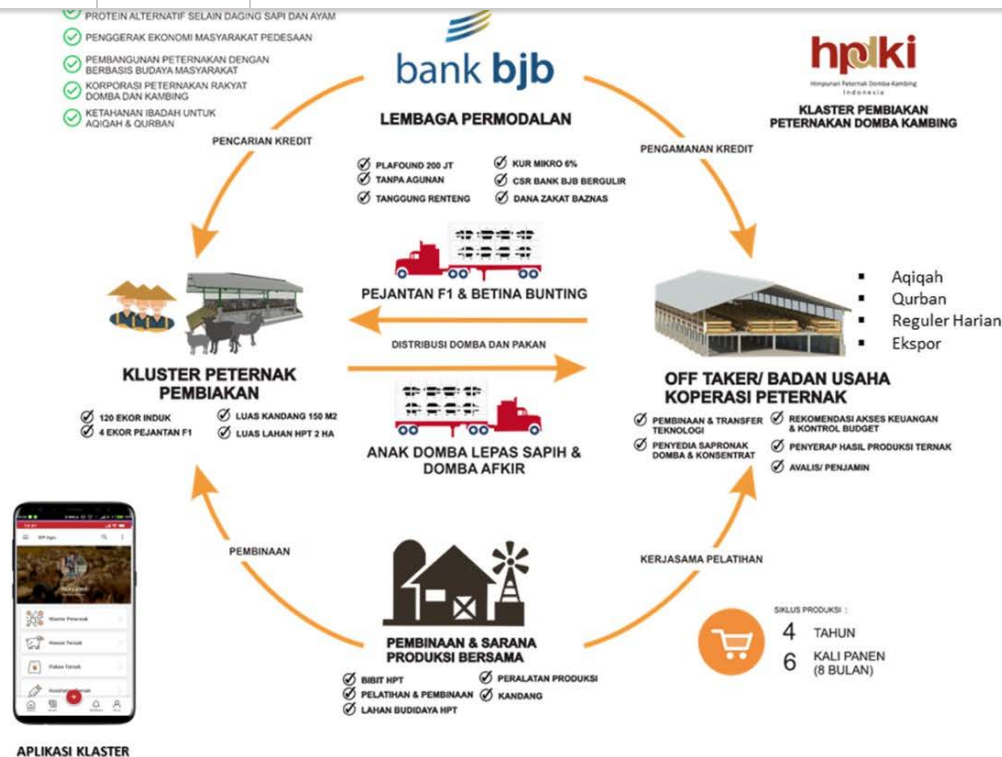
PROTEIN ALTERNATIF SELAIN DAGING SAPI DAN AYAM
PENGGERAK EKONOMI MASYARAKAT PEDESAAN
PEMBANGUNAN PETERNAKAN DENGAN BERBASIS BUDAYA MASYARAKAT
KORPORASI PETERNAKAN RAKYAT DOMBA DAN KAMBING
KETAHANAN IBADAH UNTUK AQIQAH & QURBAN

bank bjb

LEMBAGA PERMODALAN

hpdki
Himpunan Peternak Domba Kambing Indonesia

KLASTER PEMBIAKAN PETERNAKAN DOMBA KAMBING

PENCARIAN KREDIT

PENGAMANAN KREDIT

PLAFOUND 200 JT
TANPA AGUNAN
TANGGUNG RENTENG
KUR MIKRO 6%
CSR BANK BJB BERGULIR
DANA ZAKAT BAZNAS

PEJANTAN F1 & BETINA BUNTING

Aqiqah
Qurban
Reguler Harian
Ekspor

DISTRIBUSI DOMBA DAN PAKAN

KLUSTER PETERNAK PEMBIAKAN

120 EKOR INDUK
4 EKOR PEJANTAN F1
LUAS KANDANG 150 M2
LUAS LAHAN HPT 2 HA

ANAK DOMBA LEPAS SAPIH & DOMBA AFKIR

OFF TAKER/ BADAN USAHA KOPERASI PETERNAK

PEMBINAAN & TRANSFER TEKNOLOGI
PENYEDIA SAPRONAK DOMBA & KONSENTRAT
REKOMENDASI AKSES KEUANGAN & KONTROL BUDGET
PENYERAP HASIL PRODUKSI TERNAK
AVALIS/ PENJAMIN

PEMBINAAN

KERJASAMA PELATIHAN

Klaster Peternak
Hewan Ternak
Pakan Ternak

PEMBINAAN & SARANA PRODUKSI BERSAMA

BIBIT HPT
PELATIHAN & PEMBINAAN
LAHAN BUDIDAYA HPT
PERALATAN PRODUKSI
KANDANG

SIKLUS PRODUKSI :
4 TAHUN
6 KALI PANEN (8 BULAN)

APLIKASI KLASTER